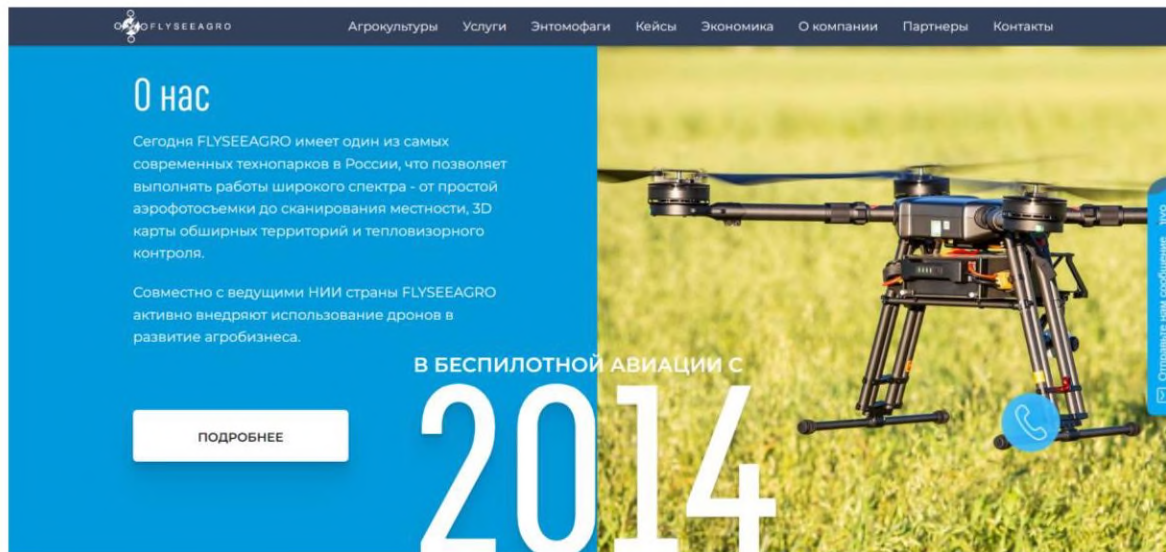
FLYSEEAGRO

Агрокультуры Услуги Энтомофаги Кейсы Экономика О компании Партнеры Контакты

О нас

Сегодня FLYSEEAGRO имеет один из самых современных технопарков в России, что позволяет выполнять работы широкого спектра - от простой аэрофотосъемки до сканирования местности, 3D карты обширных территорий и тепловизорного контроля.

Совместно с ведущими НИИ страны FLYSEEAGRO активно внедряют использование дронов в развитие агробизнеса.

В БЕСПИЛОТНОЙ АВИАЦИИ С

2014

ПОДРОБНЕЕ

Отправьте нам сообщение